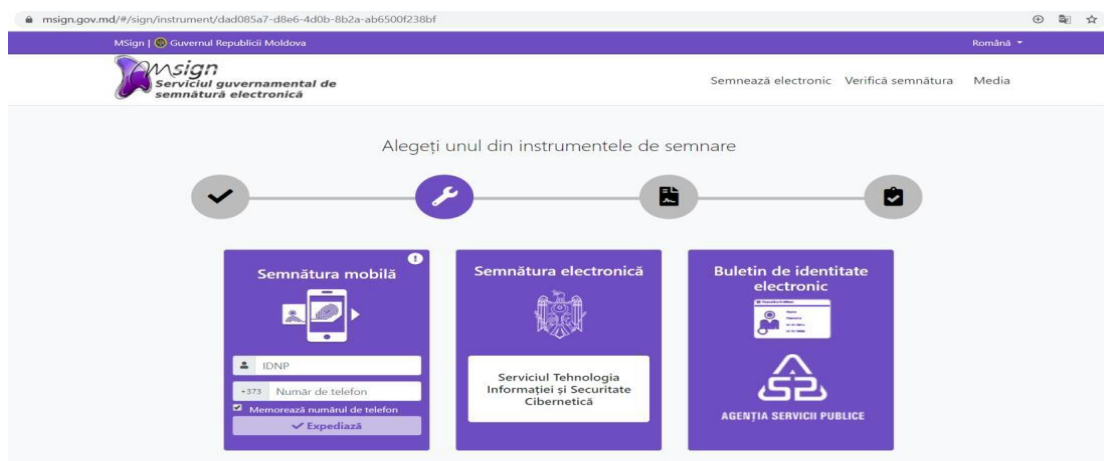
msign.gov.md/#/sign/instrument/dad085a7-d8e6-4d0b-8b2a-ab6500f238bf

MSign | Guvernul Republicii Moldova

Română

msign
Serviciul guvernamental de semnătură electronică

Semnează electronic Verifică semnătura Media

Alegeți unul din instrumentele de semnare

Semnătura mobilă

IDNP

+373 Număr de telefon

Memorează numărul de telefon

Expediază

Semnătura electronică

Serviciul Tehnologia Informației și Securitate Cibernetică

Buletin de identitate electronic

AGENȚIA SERVICII PUBLICE